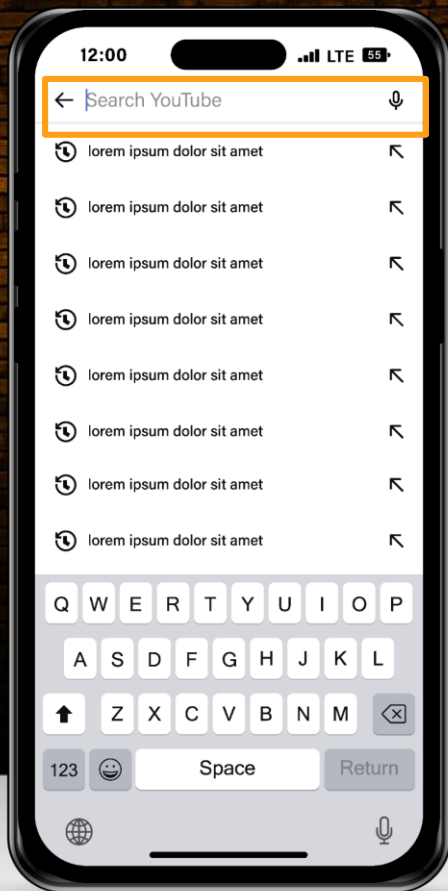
12:00 LTE 55

Search YouTube

lorem ipsum dolor sit amet

lorem ipsum dolor sit amet

lorem ipsum dolor sit amet

lorem ipsum dolor sit amet

lorem ipsum dolor sit amet

lorem ipsum dolor sit amet

lorem ipsum dolor sit amet

lorem ipsum dolor sit amet

Q W E R T Y U I O P
A S D F G H J K L
Z X C V B N M
123 Space Return